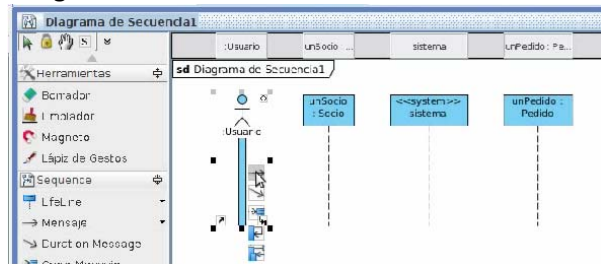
Diagrama de Secuencia1

:Usuario | unSocio ... | sistema | unPedido : Pe...

Herramientas

sd Diagrama de Secuencia1

Borrador

Limpiador

Magneto

Lápiz de Gestos

Sequence

LifeLine

Mensaje

Durct on Message

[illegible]

:Usuario

unSocio : Socio

<<system>> sistema

unPedido : Pedido